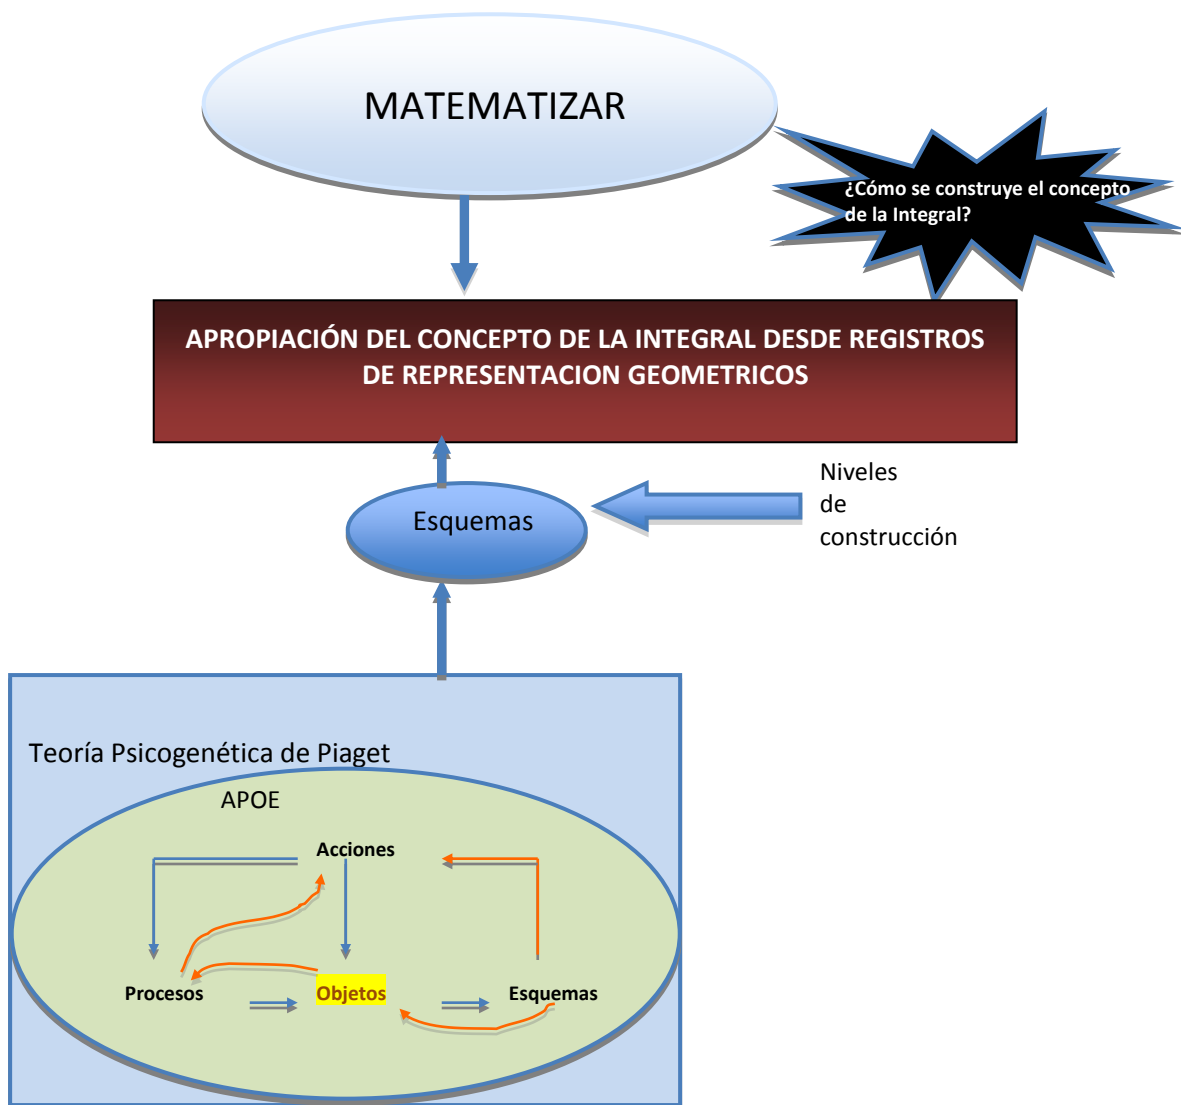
MATEMATIZAR

¿Cómo se construye el concepto de la Integral?

APROPIACIÓN DEL CONCEPTO DE LA INTEGRAL DESDE REGISTROS DE REPRESENTACION GEOMETRICOS

Esquemas

Niveles de construcción

Teoría Psicogenética de Piaget

APOE

Acciones

Procesos

Objetos

Esquemas